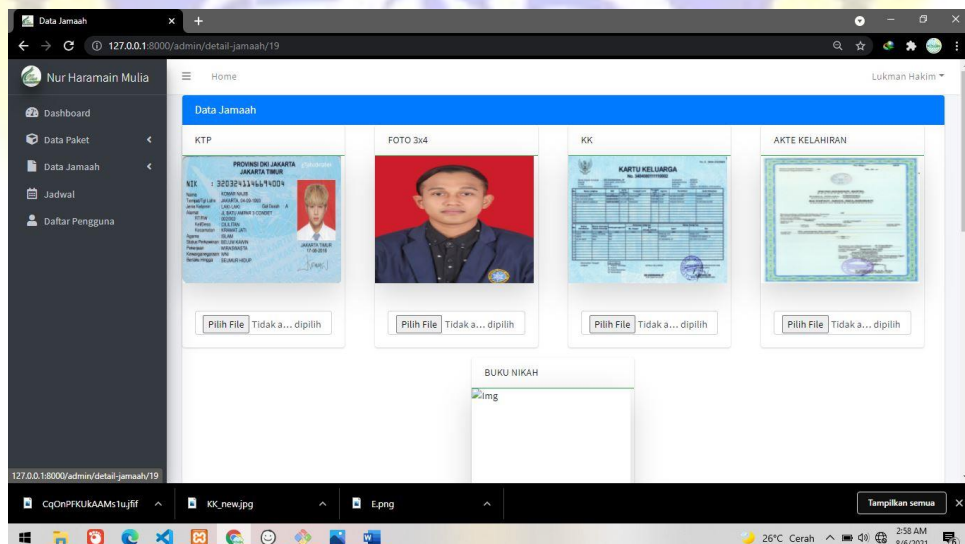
Data Jamaah × +

127.0.0.1:8000/admin/detail-jamaah/19

Nur Haramain Mulia

Home

Lukman Hakim

Dashboard

Data Paket

Data Jamaah

Jadwal

Daftar Pengguna

Data Jamaah

KTP

PROVINSI DKI JAKARTA
JAKARTA TIMUR
NIK : 3203241146694004

Pilih File Tidak a... dipilih

FOTO 3x4

Pilih File Tidak a... dipilih

KK

KARTU KELUARGA

Pilih File Tidak a... dipilih

AKTE KELAHIRAN

Pilih File Tidak a... dipilih

BUKU NIKAH

Img

127.0.0.1:8000/admin/detail-jamaah/19

CqOnPFKUkAAMs1u.jfif

KK_new.jpg

E.png

Tampilkan semua

26°C Cerah

2:58 AM
8/6/2021